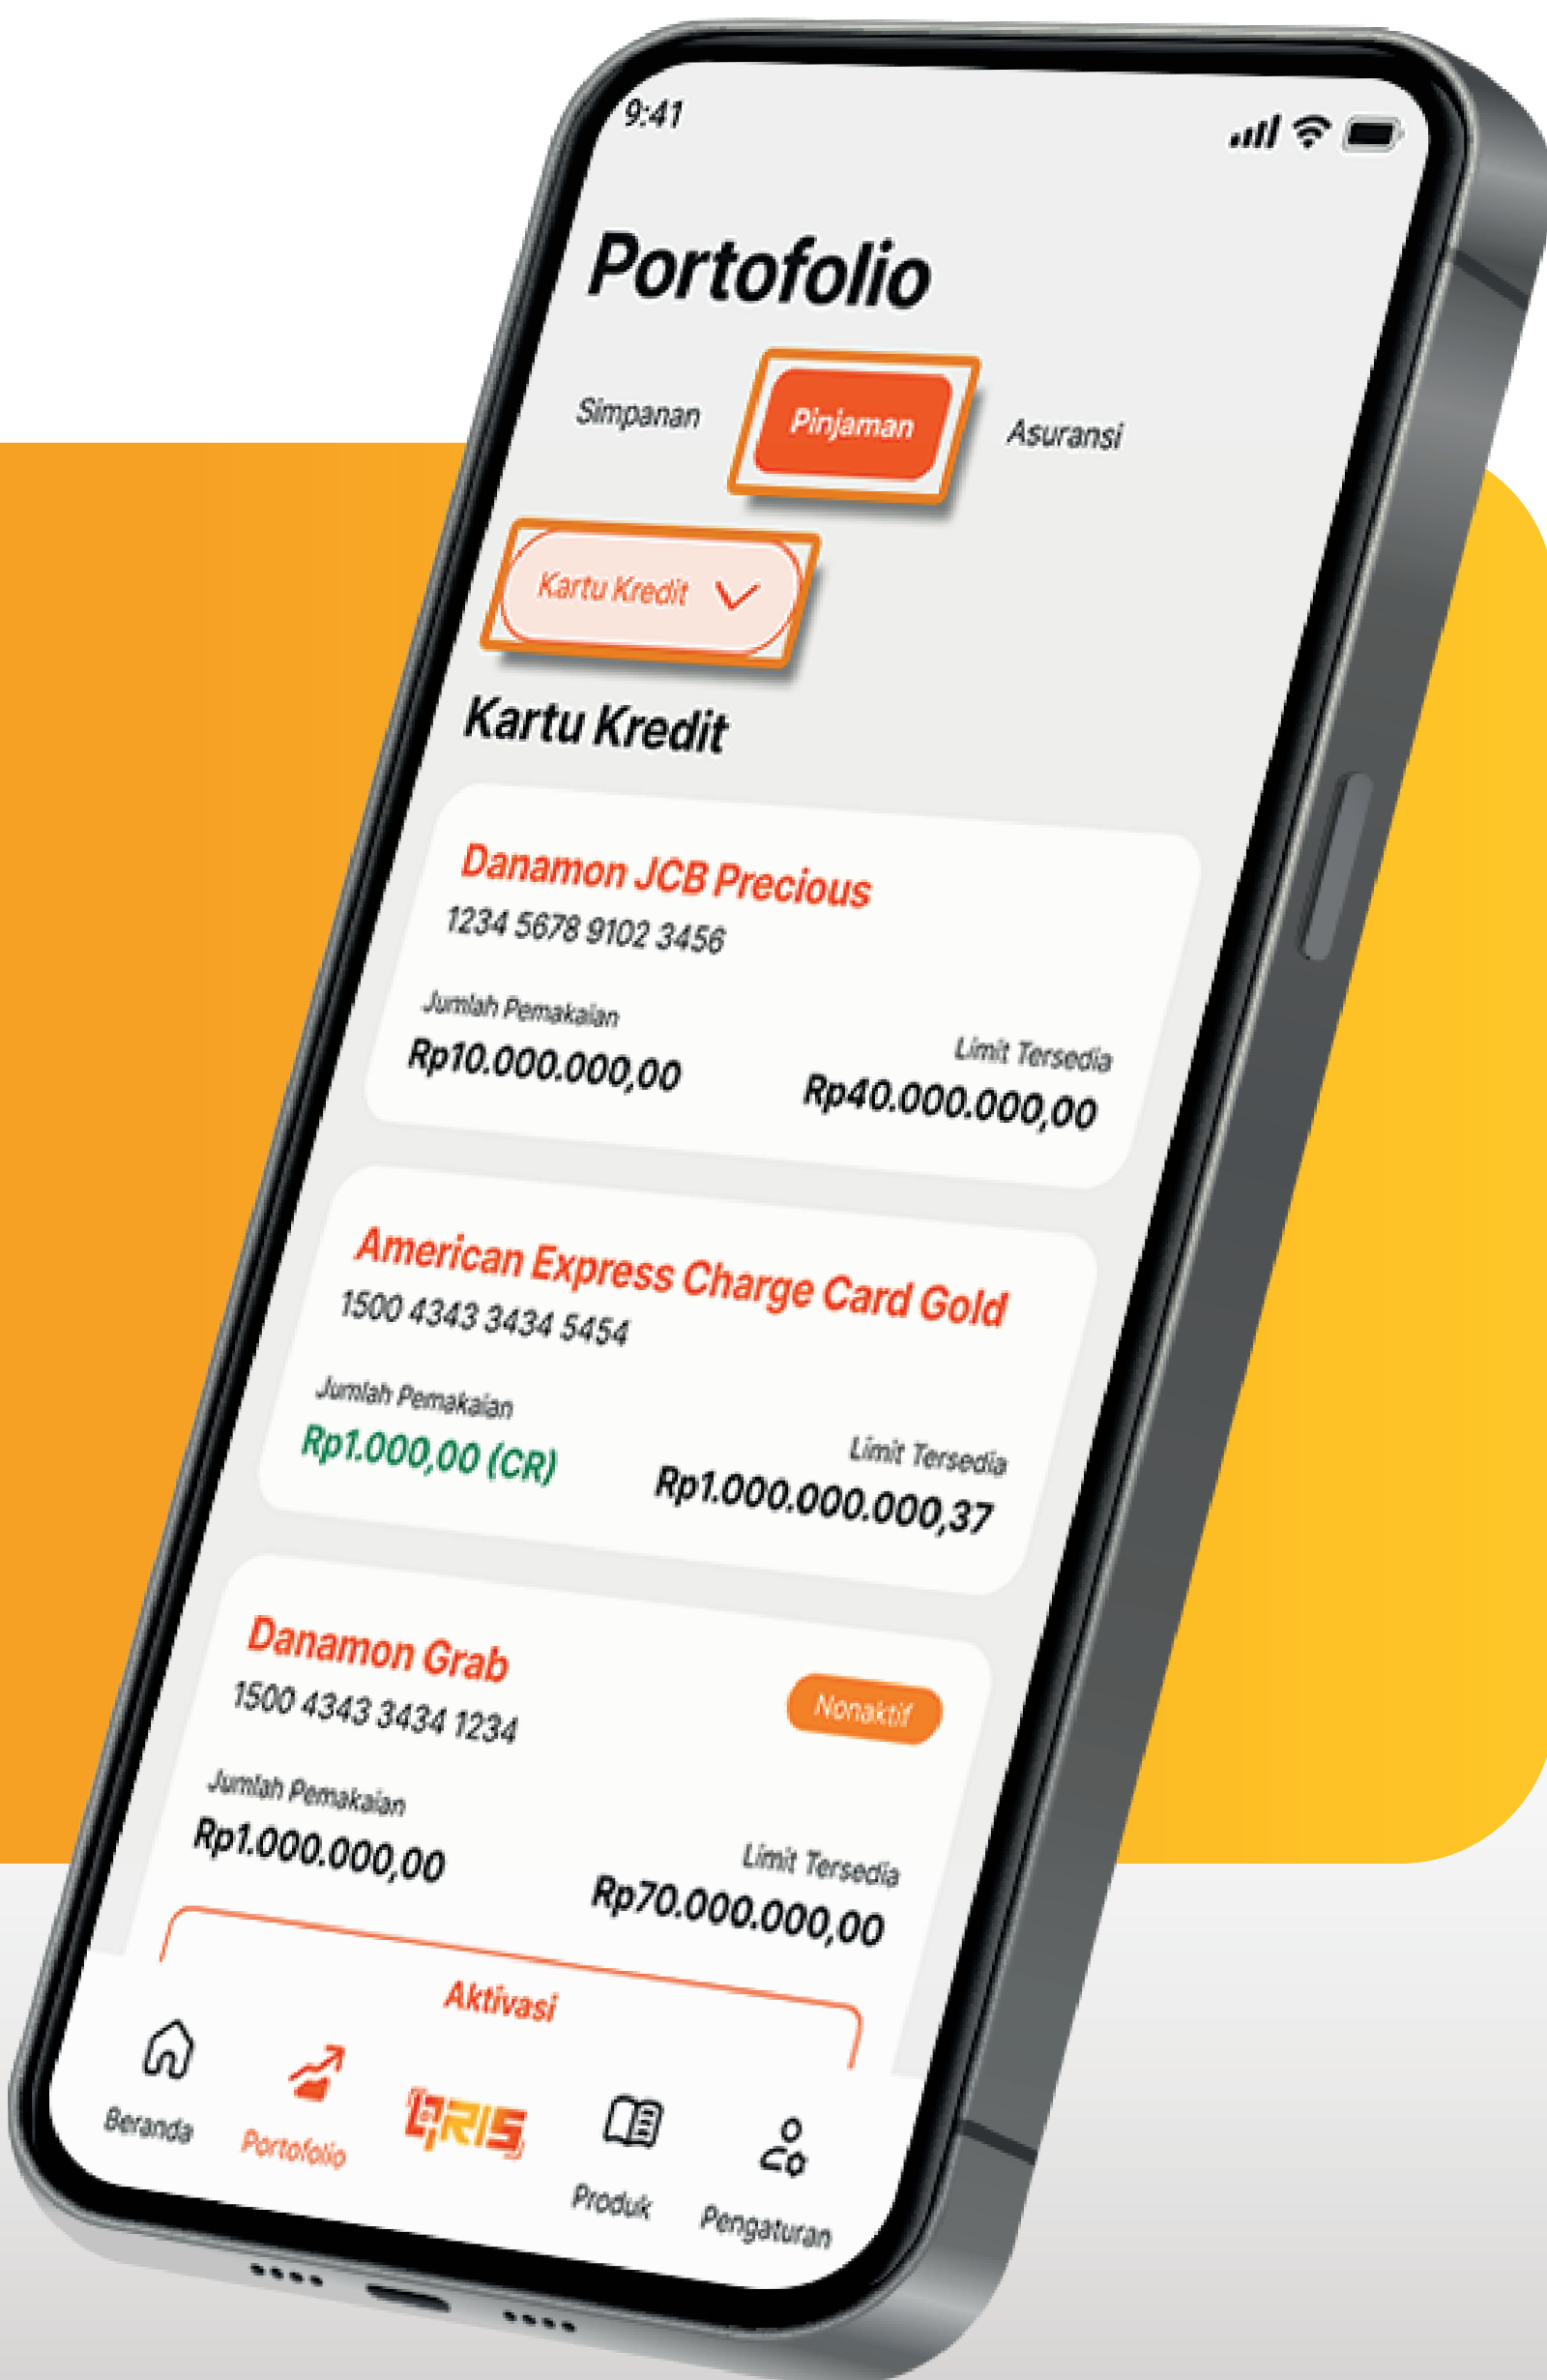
9:41

Portofolio

Simpanan
Pinjaman
Asuransi

Kartu Kredit

Kartu Kredit

Danamon JCB Precious
1234 5678 9102 3456
Jumlah Pemakaian
Rp10.000.000,00
Limit Tersedia
Rp40.000.000,00

American Express Charge Card Gold
1500 4343 3434 5454
Jumlah Pemakaian
Rp1.000,00 (CR)
Limit Tersedia
Rp1.000.000.000,37

Danamon Grab
1500 4343 3434 1234
Nonaktif
Jumlah Pemakaian
Rp1.000.000,00
Limit Tersedia
Rp70.000.000,00

Aktivasi

Beranda
Portofolio
QRIS
Produk
Pengaturan